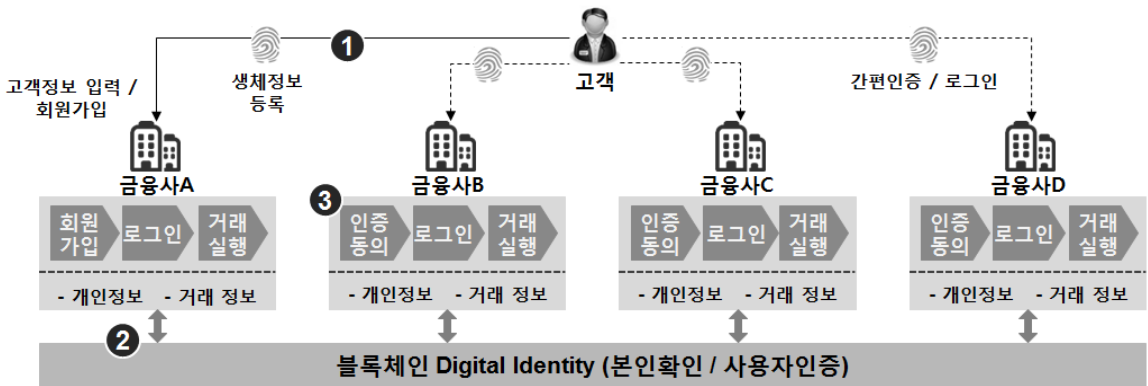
고객정보 입력 / 회원가입

생체정보 등록

1

고객

간편인증 / 로그인

금융사A

회원 가입

로그인

거래 실행

- 개인정보 - 거래 정보

3

금융사B

인증 동의

로그인

거래 실행

- 개인정보 - 거래 정보

금융사C

인증 동의

로그인

거래 실행

- 개인정보 - 거래 정보

금융사D

인증 동의

로그인

거래 실행

- 개인정보 - 거래 정보

2

블록체인 Digital Identity (본인확인 / 사용자인증)